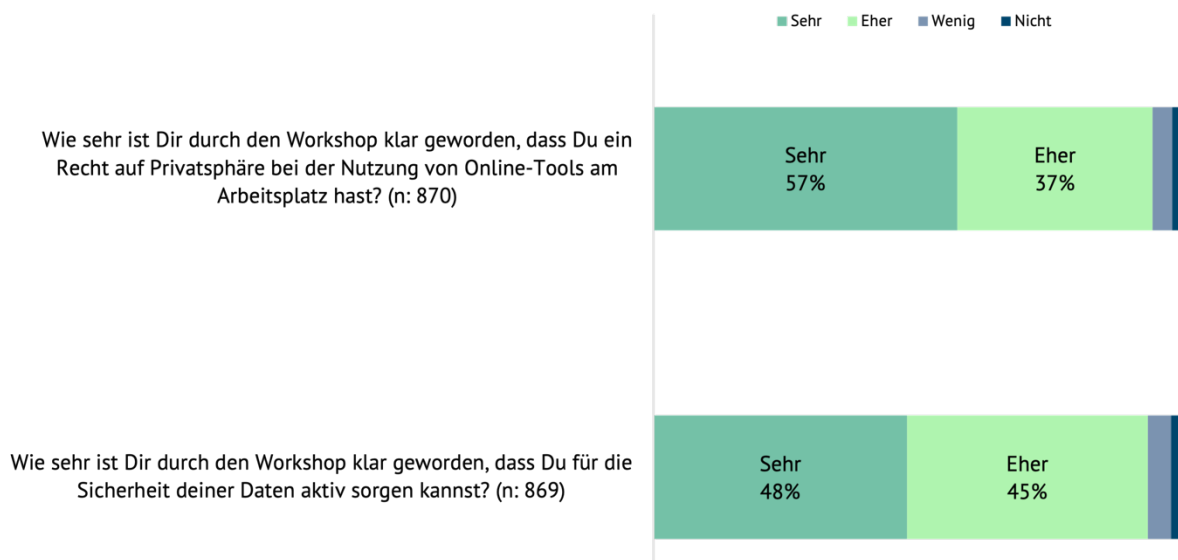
Sehr Eher Wenig Nicht

Wie sehr ist Dir durch den Workshop klar geworden, dass Du ein Recht auf Privatsphäre bei der Nutzung von Online-Tools am Arbeitsplatz hast? (n: 870)

Sehr
57%

Eher
37%

Wie sehr ist Dir durch den Workshop klar geworden, dass Du für die Sicherheit deiner Daten aktiv sorgen kannst? (n: 869)

Sehr
48%

Eher
45%